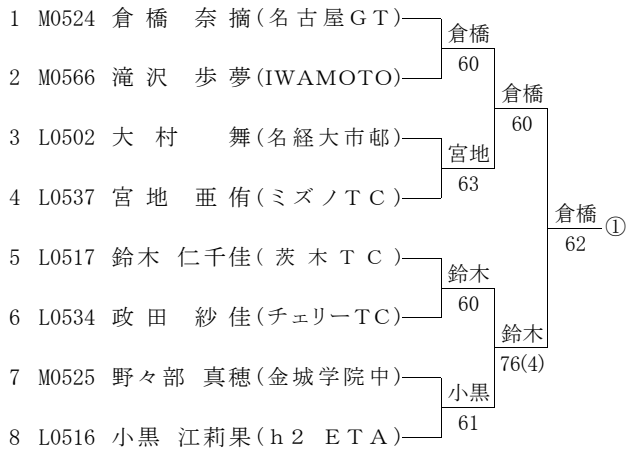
1 M0524 倉橋 奈摘(名古屋GT)
2 M0566 滝沢 歩夢(IWAMOTO)
3 L0502 大村 舞(名経大市邨)
4 L0537 宮地 亜侑(ミズノTC)
5 L0517 鈴木 仁千佳(茨木TC)
6 L0534 政田 紗佳(チェリーTC)
7 M0525 野々部 真穂(金城学院中)
8 L0516 小黒 江莉果(h2 ETA)

倉橋 60
宮地 63
鈴木 60
小黒 61

倉橋 60
鈴木 76(4)

倉橋 62 ①